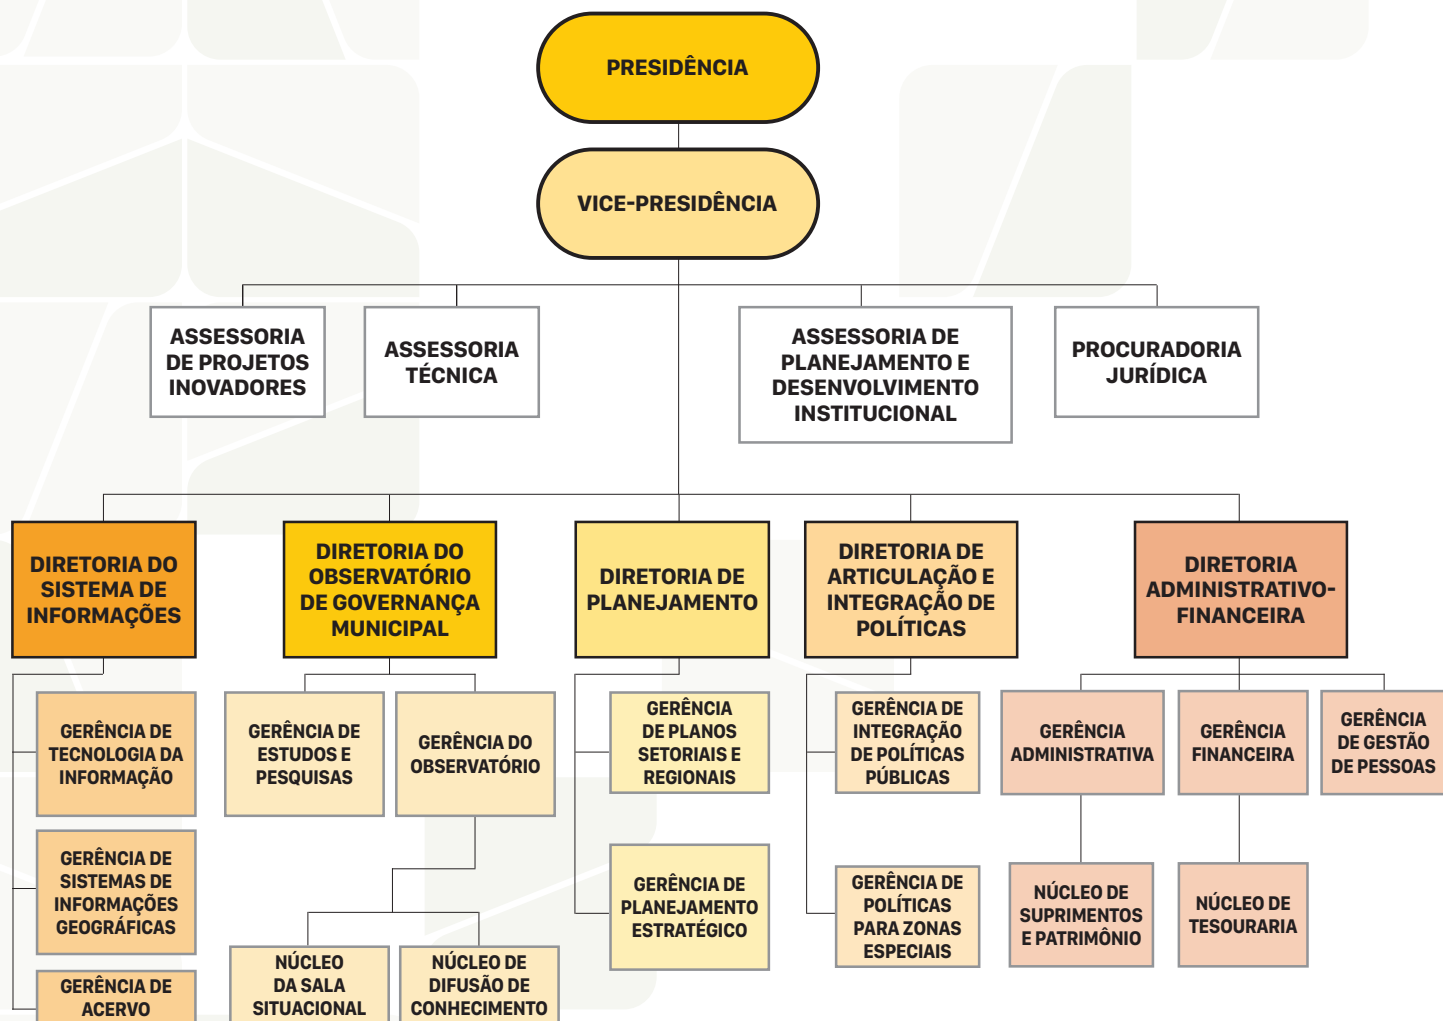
PRESIDÊNCIA

VICE-PRESIDÊNCIA

ASSESSORIA DE PROJETOS INOVADORES

ASSESSORIA TÉCNICA

ASSESSORIA DE PLANEJAMENTO E DESENVOLVIMENTO INSTITUCIONAL

PROCURADORIA JURÍDICA

DIRETORIA DO SISTEMA DE INFORMAÇÕES

DIRETORIA DO OBSERVATÓRIO DE GOVERNANÇA MUNICIPAL

DIRETORIA DE PLANEJAMENTO

DIRETORIA DE ARTICULAÇÃO E INTEGRAÇÃO DE POLÍTICAS

DIRETORIA ADMINISTRATIVO-FINANCEIRA

GERÊNCIA DE TECNOLOGIA DA INFORMAÇÃO

GERÊNCIA DE SISTEMAS DE INFORMAÇÕES GEOGRÁFICAS

GERÊNCIA DE ACERVO

GERÊNCIA DE ESTUDOS E PESQUISAS

GERÊNCIA DO OBSERVATÓRIO

NÚCLEO DA SALA SITUACIONAL

NÚCLEO DE DIFUSÃO DE CONHECIMENTO

GERÊNCIA DE PLANOS SETORIAIS E REGIONAIS

GERÊNCIA DE PLANEJAMENTO ESTRATÉGICO

GERÊNCIA DE INTEGRAÇÃO DE POLÍTICAS PÚBLICAS

GERÊNCIA DE POLÍTICAS PARA ZONAS ESPECIAIS

GERÊNCIA ADMINISTRATIVA

GERÊNCIA FINANCEIRA

GERÊNCIA DE GESTÃO DE PESSOAS

NÚCLEO DE SUPRIMENTOS E PATRIMÔNIO

NÚCLEO DE TESOURARIA